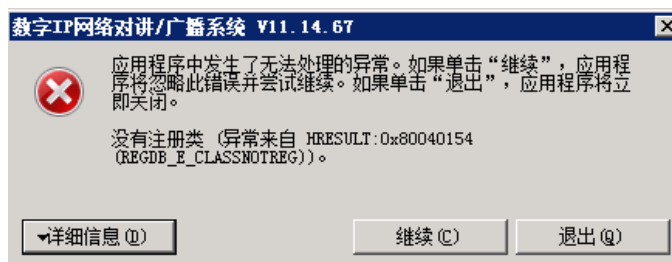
数字IP网络对讲/广播系统 V11.14.67

应用程序中发生了无法处理的异常。如果单击“继续”，应用程序将忽略此错误并尝试继续。如果单击“退出”，应用程序将立即关闭。

没有注册类 (异常来自 HRESULT:0x80040154 (REGDB_E_CLASSNOTREG))。

详细信息(D)
继续(C)
退出(Q)